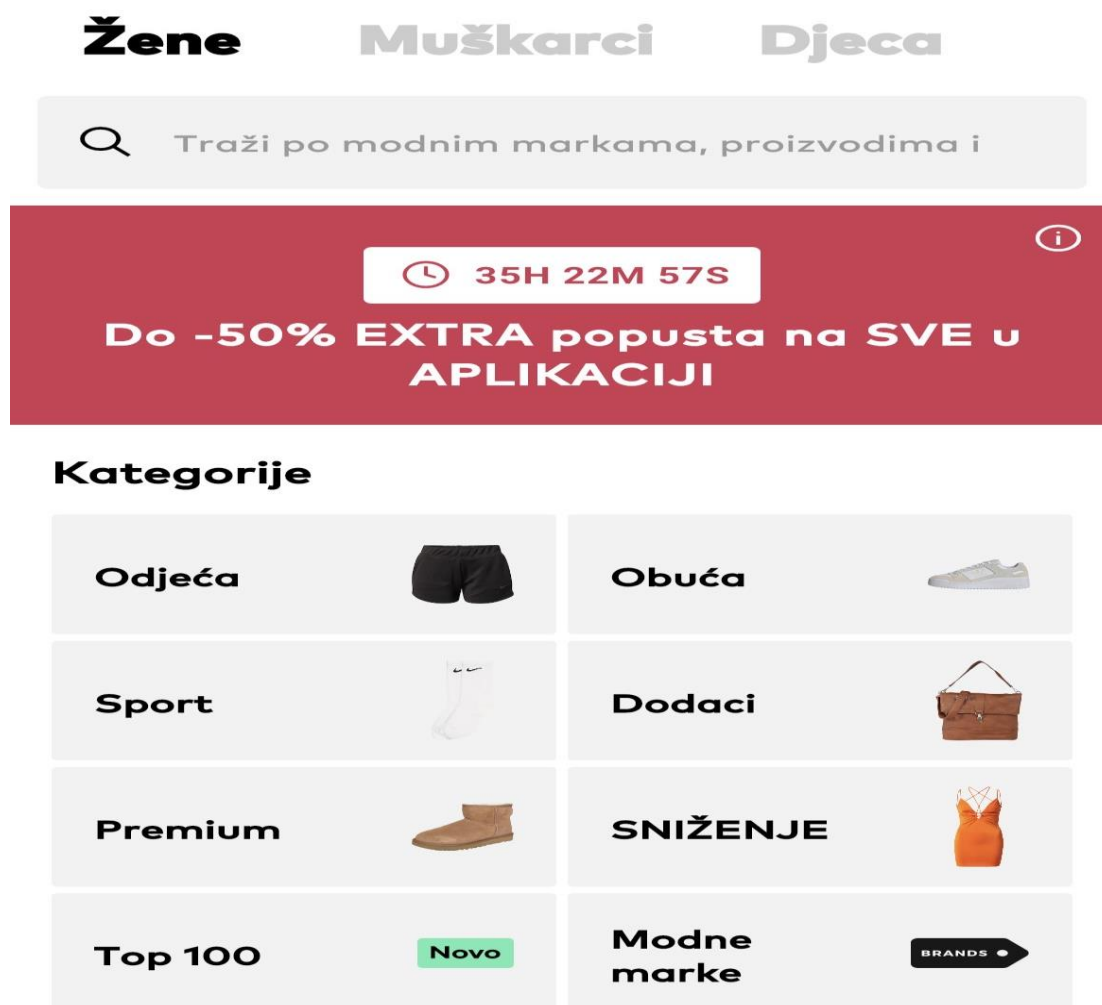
Žene Muškarci Djeca

Traži po modnim markama, proizvodima i

35H 22M 57S

Do -50% EXTRA popusta na SVE u APLIKACIJI

Kategorije

Odjeća

Obuća

Sport

Dodaci

Premium

SNIŽENJE

Top 100

Novo

Modne marke

BRANDS